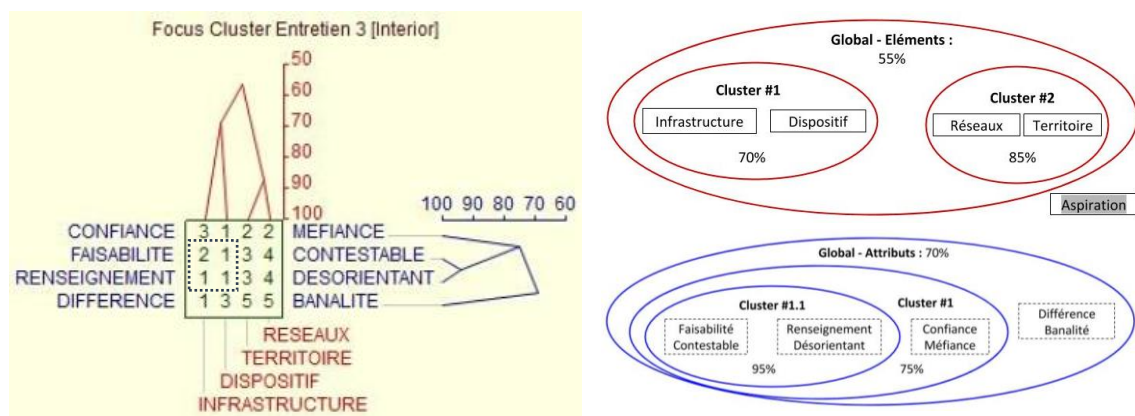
Focus Cluster Entretien 3 [Interior]

50
60
70
80
90
100

100 90 80 70 60

| | | | | | |
|---|---|---|---|---|---|
| CONFIANCE | 3 | 1 | 2 | 2 | MEFIANCE |
| FAISABILITE | 2 | 1 | 3 | 4 | CONTESTABLE |
| RENSEIGNEMENT | 1 | 1 | 3 | 4 | DESORIENTANT |
| DIFFERENCE | 1 | 3 | 5 | 5 | BANALITE |

RESEAUX
TERRITOIRE
DISPOSITIF
INFRASTRUCTURE

Global - Eléments :
55%

Cluster #1
Infrastructure
Dispositif
70%

Cluster #2
Réseaux
Territoire
85%

Aspiration

Global - Attributs : 70%

Cluster #1.1
Faisabilité
Contestable
Renseignement
Désorientant
95%

Cluster #1
Confiance
Méfiance
75%

Différence
Banalité